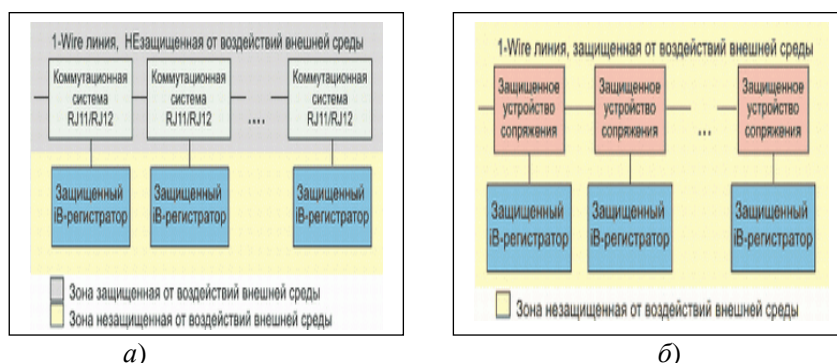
1-Wire линия, НЕзащищенная от воздействий внешней среды

Коммутационная система RJ11/RJ12

Коммутационная система RJ11/RJ12

....

Коммутационная система RJ11/RJ12

Защищенный iB-регистратор

Защищенный iB-регистратор

Защищенный iB-регистратор

Зона защищенная от воздействий внешней среды

Зона незащищенная от воздействий внешней среды

а)

1-Wire линия, защищенная от воздействий внешней среды

Защищенное устройство сопряжения

Защищенное устройство сопряжения

...

Защищенное устройство сопряжения

Защищенный iB-регистратор

Защищенный iB-регистратор

Защищенный iB-регистратор

Зона незащищенная от воздействий внешней среды

б)